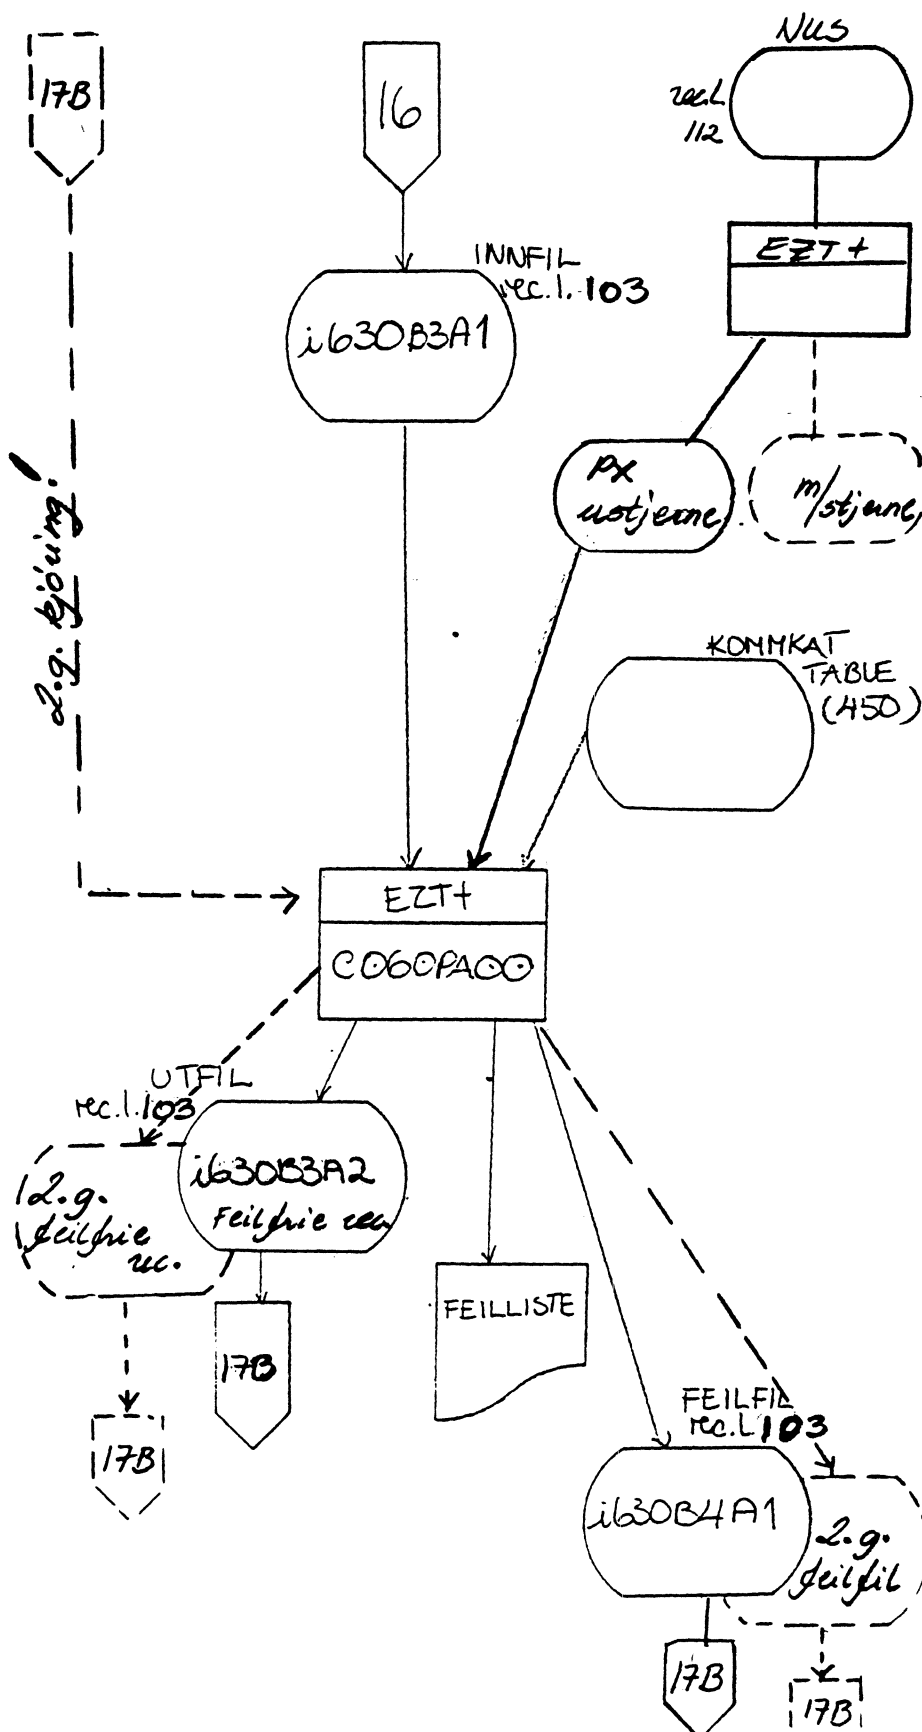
17B

16

NUS

rec.l. 112

EZT+

INNFIL rec.l. 103

i630B3A1

2.g. kjøring!

PX ustjerne

m/stjerne

KOMMKAT TABLE (450)

EZT+

C060PA00

UTFIL rec.l. 103

i630B3A2 Feilfrie rec

2.g. feilfrie rec.

FEILLISTE

17B

17B

FEILFIL rec.l. 103

i630B4A1

2.g. feilfil

17B

17B